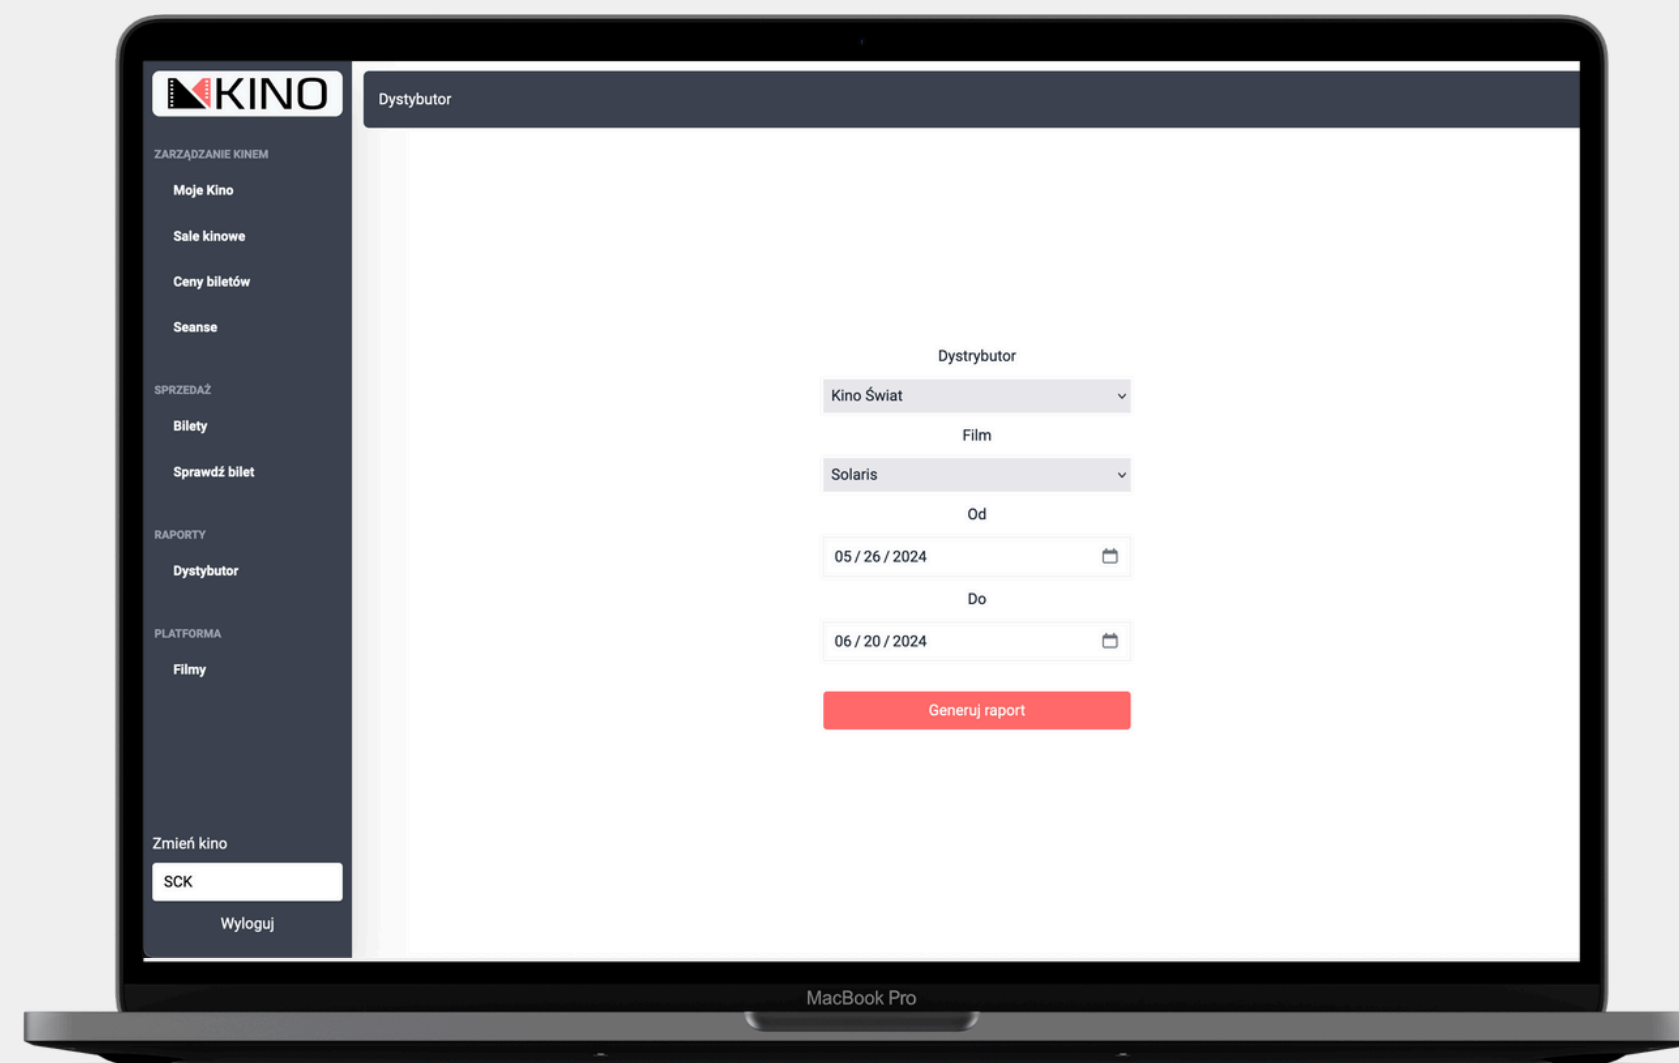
KINO

ZARZĄDZANIE KINEM

Moje Kino

Sale kinowe

Ceny biletów

Seanse

SPRZEDAŻ

Bilety

Sprawdź bilet

RAPORTY

Dystybutor

PLATFORMA

Filmy

Zmień kino

SCK

Wyloguj

Dystybutor

Dystrybutor

Kino Świat

Film

Solaris

Od

05 / 26 / 2024

Do

06 / 20 / 2024

Generuj raport

MacBook Pro